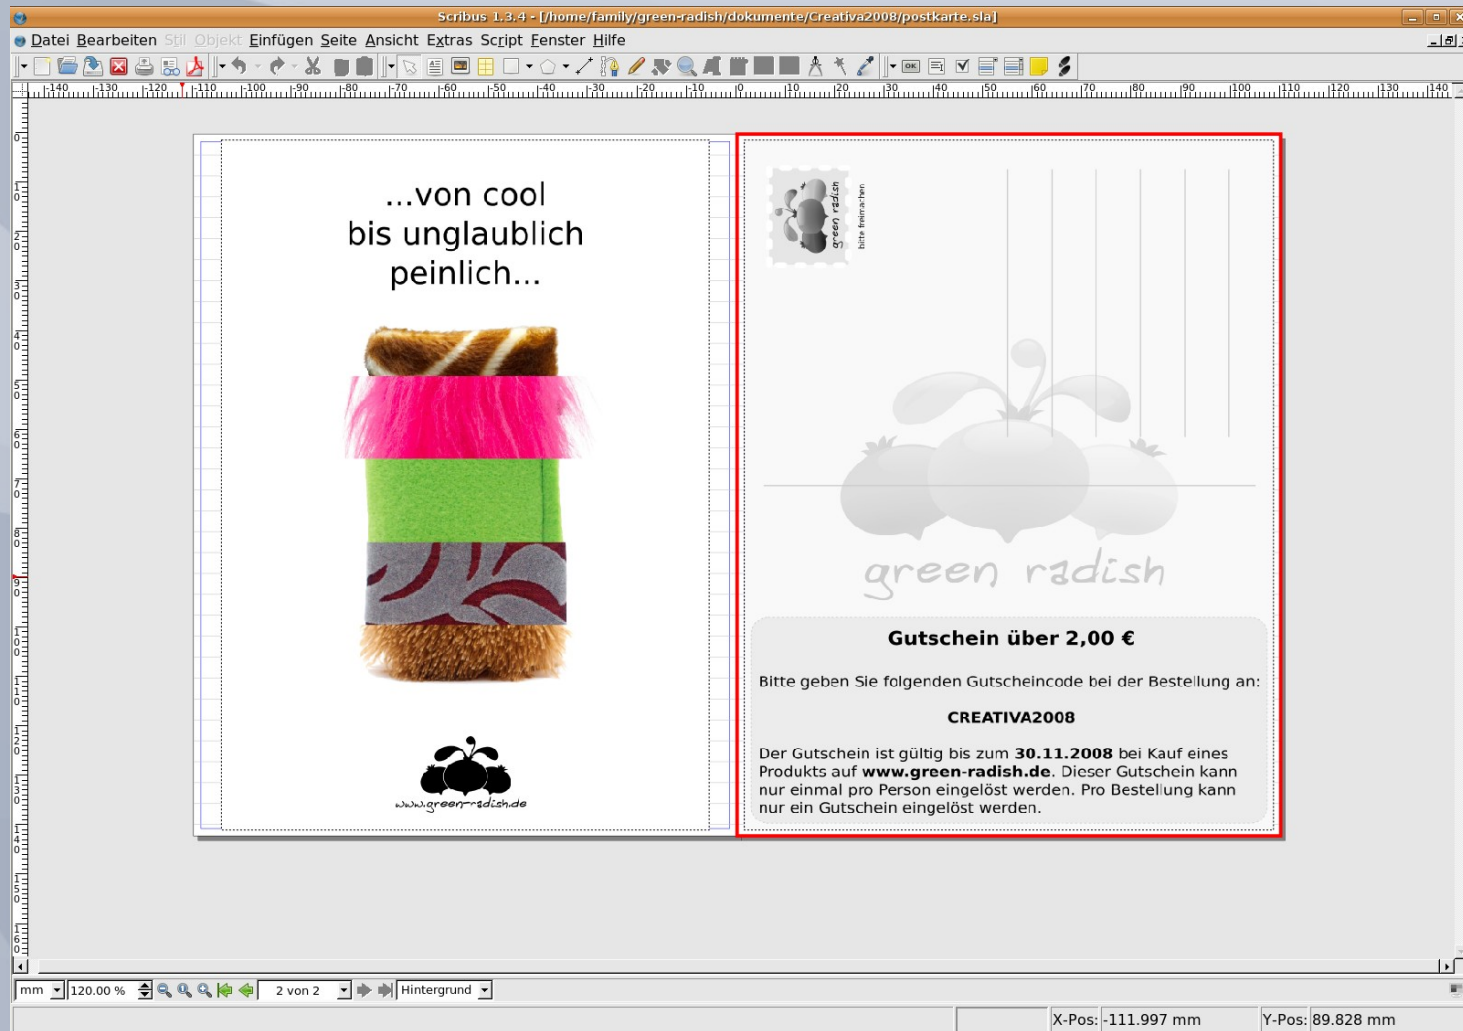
Scribus 1.3.4 - [/home/family/green-radish/dokumente/Creativa2008/postkarte.sla]

Datei Bearbeiten Stil Objekt Einfügen Seite Ansicht Extras Script Fenster Hilfe

...von cool
bis unglaublich
peinlich...

www.green-radish.de

green radish
bitte freimachen

green radish

Gutschein über 2,00 €

Bitte geben Sie folgenden Gutscheincode bei der Bestellung an:

CREATIVA2008

Der Gutschein ist gültig bis zum **30.11.2008** bei Kauf eines Produkts auf **www.green-radish.de**. Dieser Gutschein kann nur einmal pro Person eingelöst werden. Pro Bestellung kann nur ein Gutschein eingelöst werden.

mm 120.00 % 2 von 2 Hintergrund

X-Pos: -111.997 mm Y-Pos: 89.828 mm